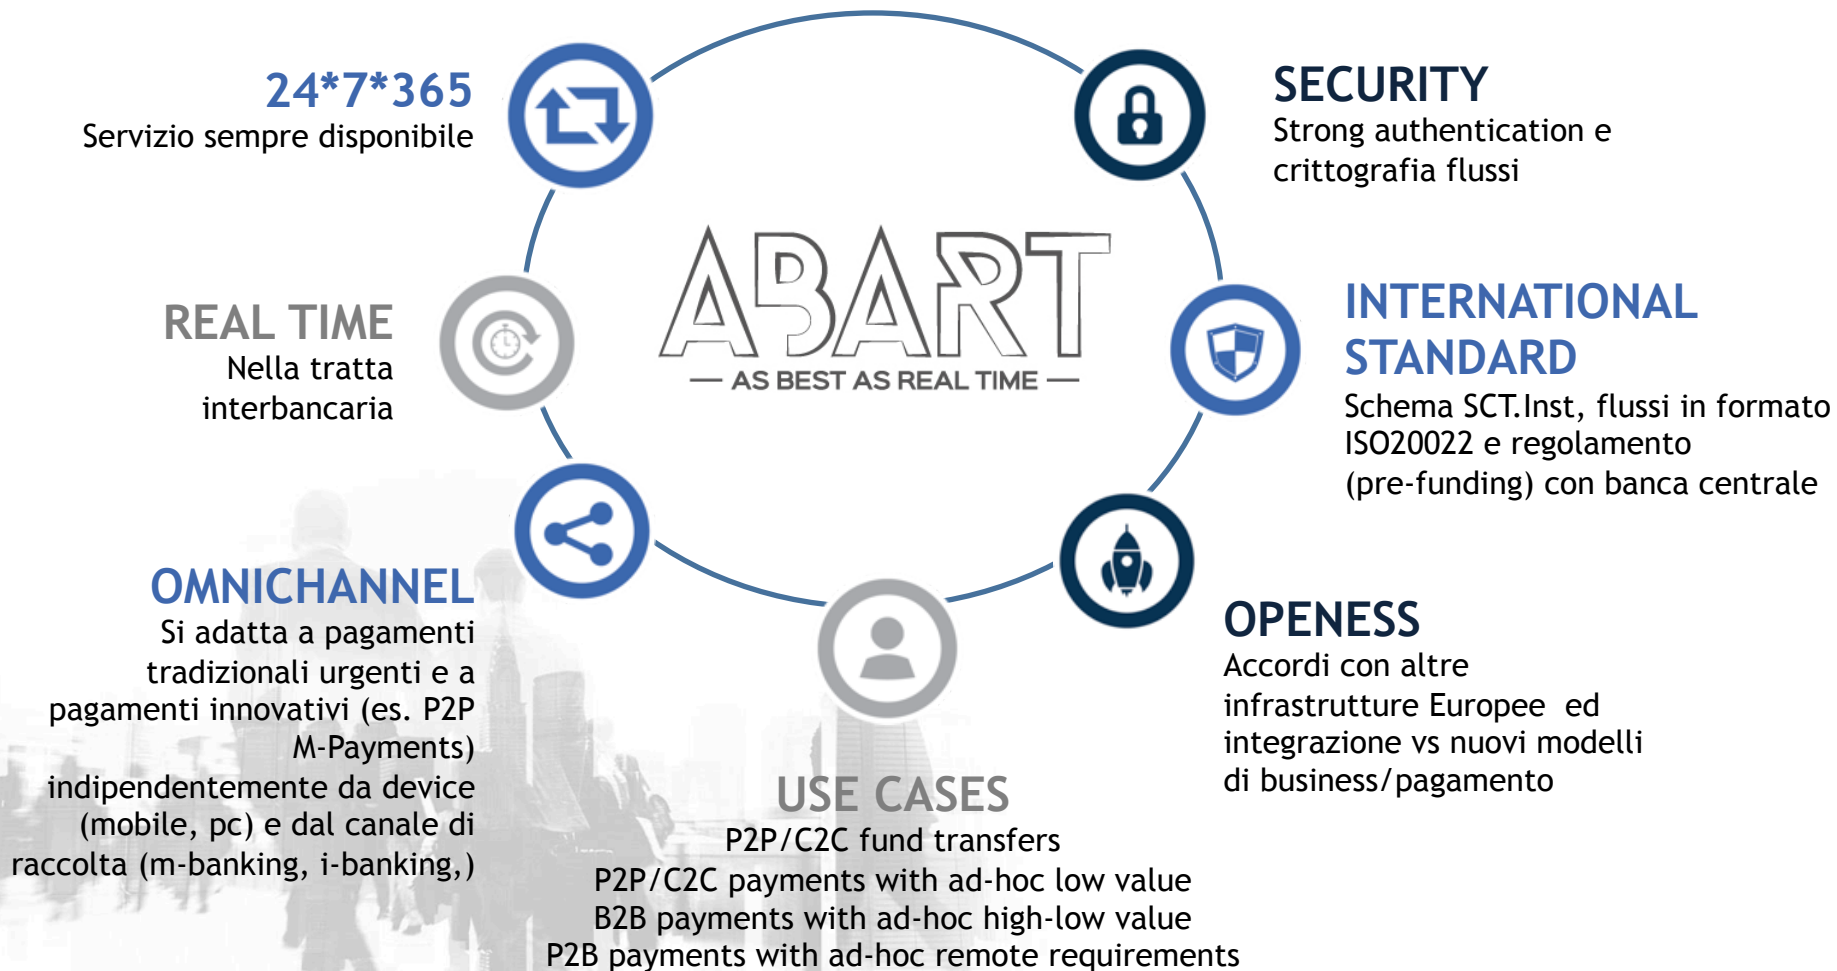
24*7*365
Servizio sempre disponibile

SECURITY
Strong authentication e crittografia flussi

ABART
— AS BEST AS REAL TIME —

REAL TIME
Nella tratta interbancaria

INTERNATIONAL STANDARD
Schema SCT.Inst, flussi in formato ISO20022 e regolamento (pre-funding) con banca centrale

OMNICHANNEL
Si adatta a pagamenti tradizionali urgenti e a pagamenti innovativi (es. P2P M-Payments) indipendentemente da device (mobile, pc) e dal canale di raccolta (m-banking, i-banking,)

OPENESS
Accordi con altre infrastrutture Europee ed integrazione vs nuovi modelli di business/pagamento

USE CASES
P2P/C2C fund transfers
P2P/C2C payments with ad-hoc low value
B2B payments with ad-hoc high-low value
P2B payments with ad-hoc remote requirements